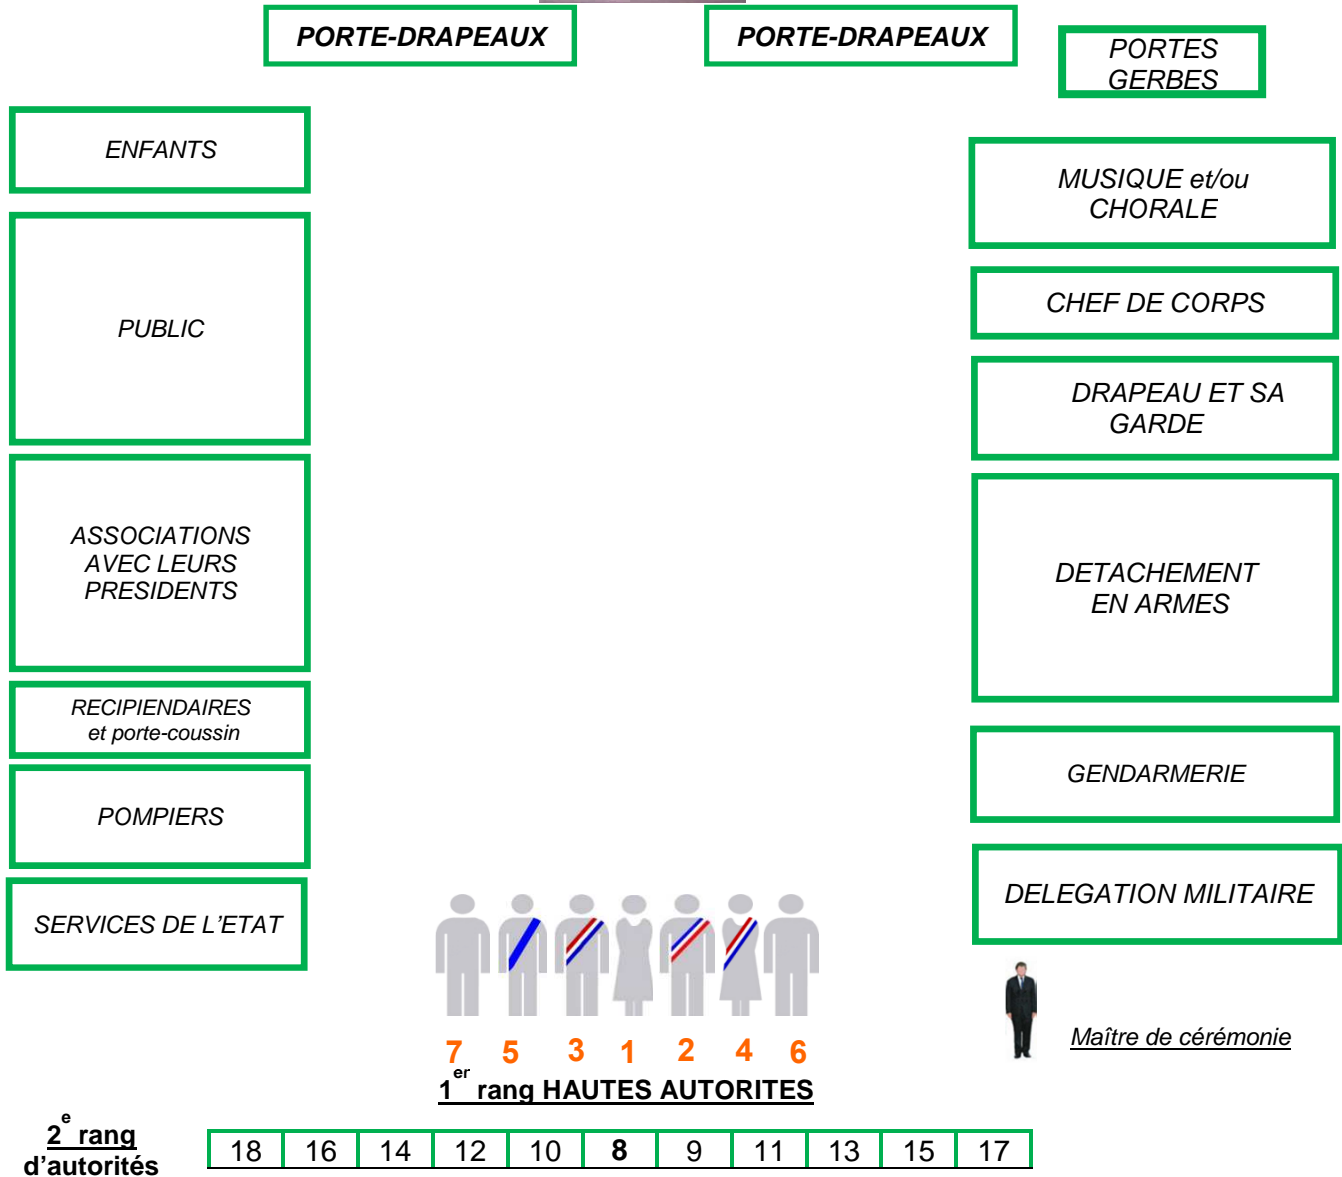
PORTE-DRAPEAUX

PORTE-DRAPEAUX

PORTES GERBES

ENFANTS

PUBLIC

ASSOCIATIONS AVEC LEURS PRESIDENTS

RECIPIENDAIRES et porte-coussin

POMPIERS

SERVICES DE L'ETAT

MUSIQUE et/ou CHORALE

CHEF DE CORPS

DRAPEAU ET SA GARDE

DETACHEMENT EN ARMES

GENDARMERIE

DELEGATION MILITAIRE

Maître de cérémonie

7 5 3 1 2 4 6

$1^{er}$ rang HAUTES AUTORITES

$2^{e}$ rang d'autorités

| 18 | 16 | 14 | 12 | 10 | 8 | 9 | 11 | 13 | 15 | 17 |
|---|---|---|---|---|---|---|---|---|---|---|